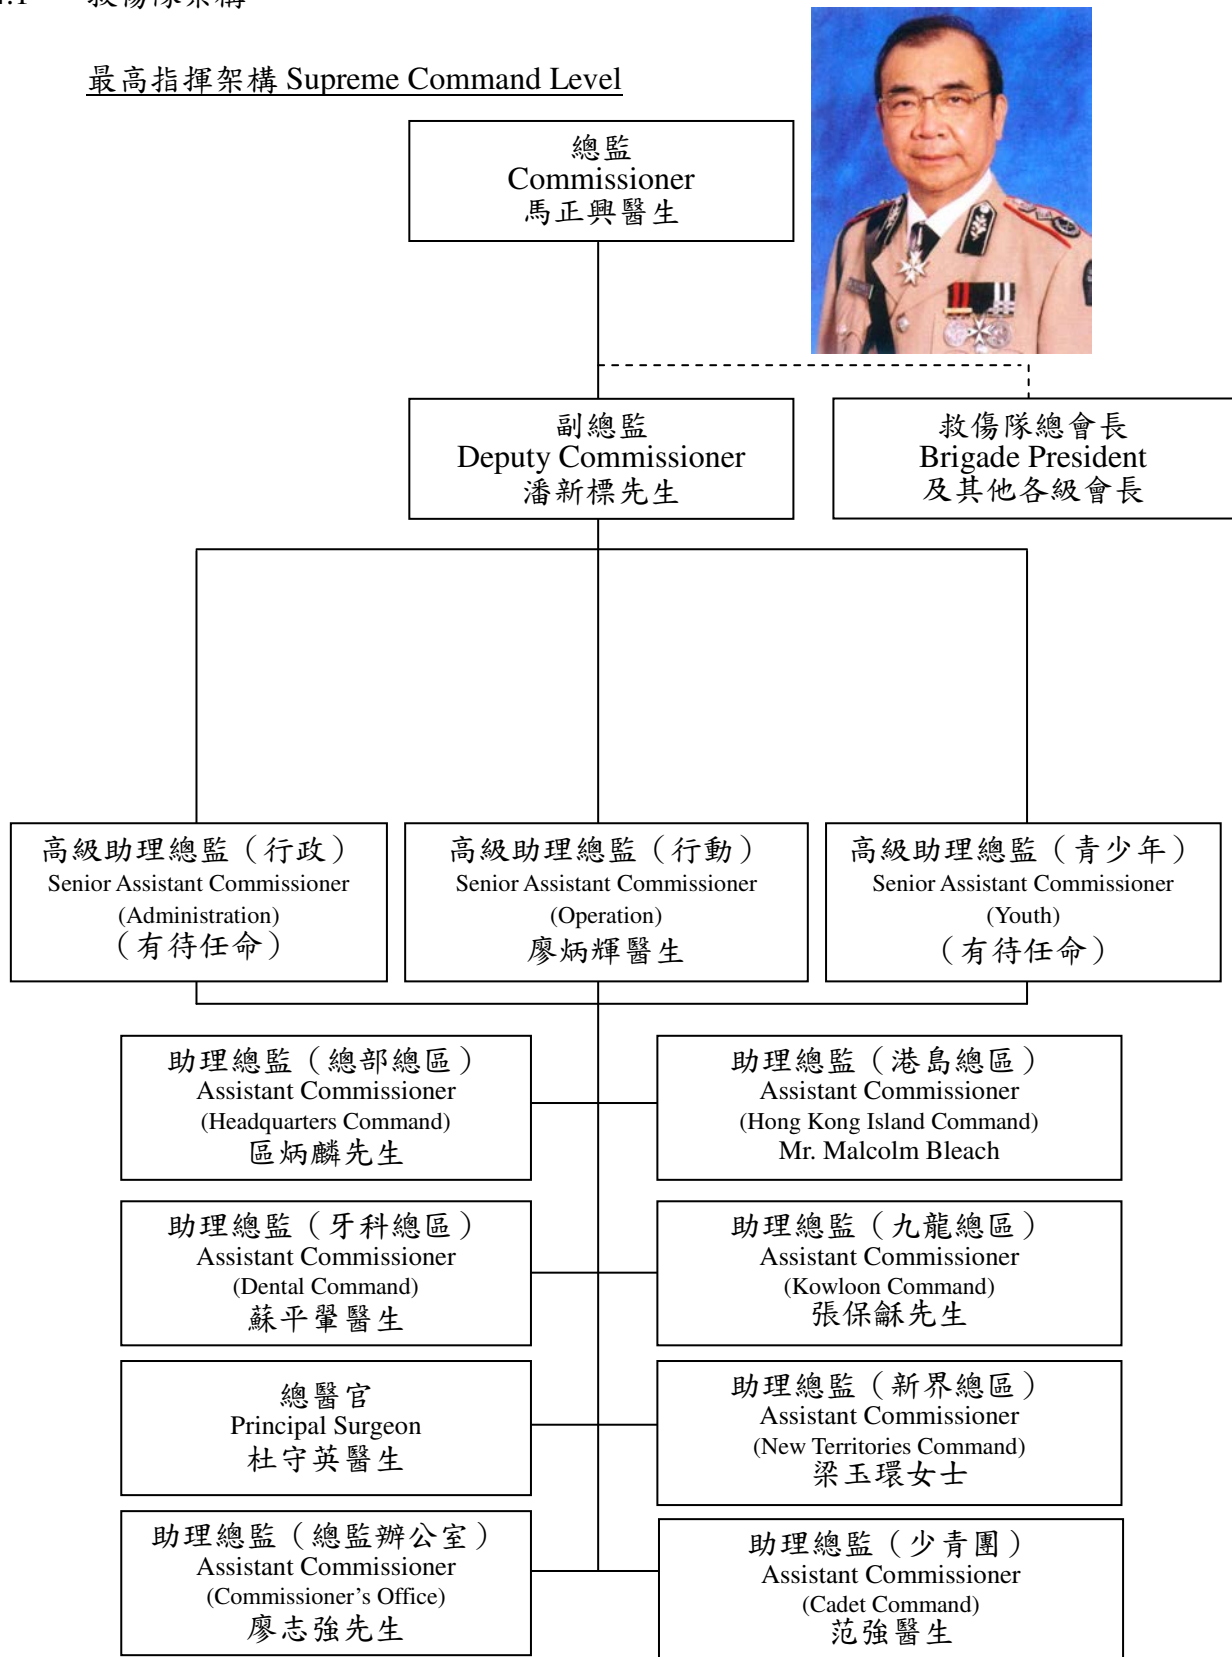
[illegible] 救傷隊架構

最高指揮架構 Supreme Command Level

總監
Commissioner
馬正興醫生

副總監
Deputy Commissioner
潘新標先生

救傷隊總會長
Brigade President
及其他各級會長

高級助理總監（行政）
Senior Assistant Commissioner
(Administration)
（有待任命）

高級助理總監（行動）
Senior Assistant Commissioner
(Operation)
廖炳輝醫生

高級助理總監（青少年）
Senior Assistant Commissioner
(Youth)
（有待任命）

助理總監（總部總區）
Assistant Commissioner
(Headquarters Command)
區炳麟先生

助理總監（港島總區）
Assistant Commissioner
(Hong Kong Island Command)
Mr. Malcolm Bleach

助理總監（牙科總區）
Assistant Commissioner
(Dental Command)
蘇平鞏醫生

助理總監（九龍總區）
Assistant Commissioner
(Kowloon Command)
張保穌先生

總醫官
Principal Surgeon
杜守英醫生

助理總監（新界總區）
Assistant Commissioner
(New Territories Command)
梁玉環女士

助理總監（總監辦公室）
Assistant Commissioner
(Commissioner's Office)
廖志強先生

助理總監（少青團）
Assistant Commissioner
(Cadet Command)
范強醫生